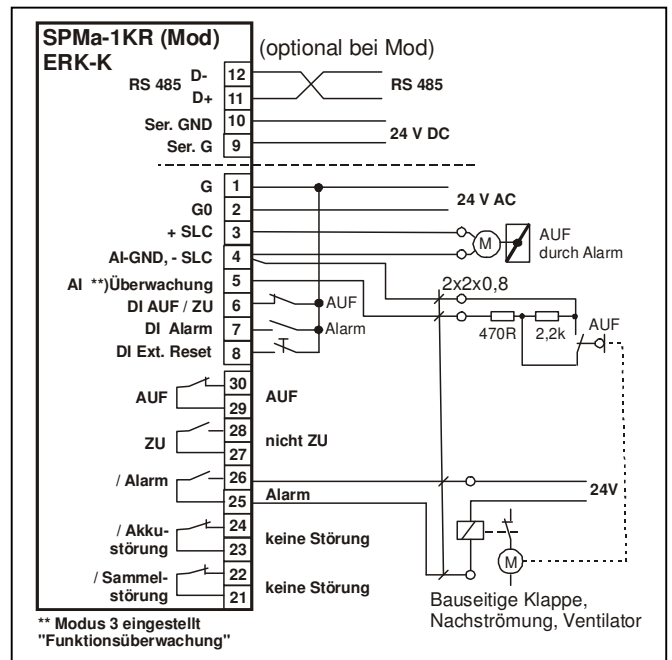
SPMa-1KR (Mod)
ERK-K

(optional bei Mod)

RS 485 D- 12
D+ 11
RS 485

Ser. GND 10
Ser. G 9
24 V DC

G 1
G0 2
24 V AC
+ SLC 3
M
AUF durch Alarm
AI-GND, - SLC 4
AI **)Überwachung 5
2x2x0,8
DI AUF / ZU 6
AUF
470R
2,2k
AUF
DI Alarm 7
Alarm
DI Ext. Reset 8

AUF 30
29
AUF

ZU 28
27
nicht ZU

/ Alarm 26
25
Alarm
24V

/ Akku-störung 24
23
keine Störung

/ Sammel-störung 22
21
keine Störung

M

Bauseitige Klappe, Nachströmung, Ventilator

** Modus 3 eingestellt "Funktionsüberwachung"